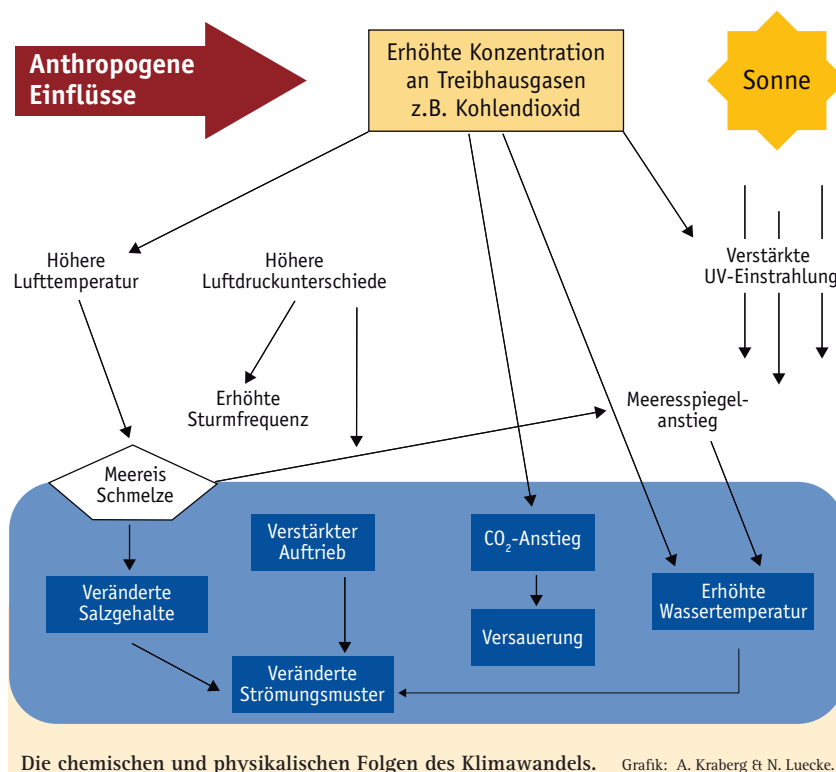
Anthropogene Einflüsse

Erhöhte Konzentration an Treibhausgasen z.B. Kohlendioxid

Sonne

Höhere Lufttemperatur

Höhere Luftdruckunterschiede

Verstärkte UV-Einstrahlung

Erhöhte Sturmfrequenz

Meeresspiegelanstieg

Meereis Schmelze

Verstärkter Auftrieb

$CO_2$-Anstieg

Veränderte Salzgehalte

Versauerung

Erhöhte Wassertemperatur

Veränderte Strömungsmuster

Die chemischen und physikalischen Folgen des Klimawandels. Grafik: A. Kraberg & N. Luecke.